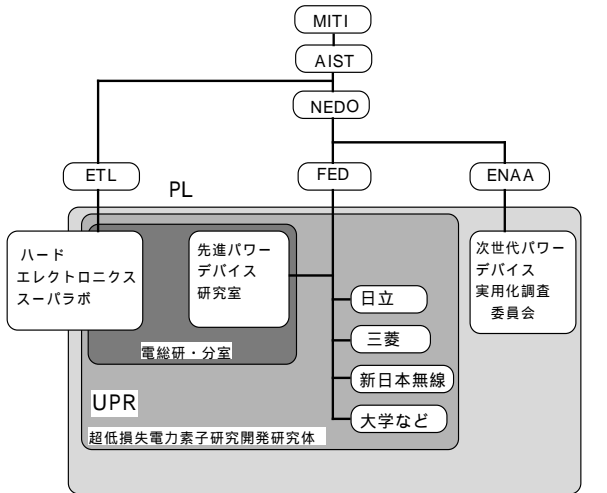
MITI

AIST

NEDO

ETL

FED

ENAA

PL

ハード
エレクトロニクス
スーパラボ

先進パワー
デバイス
研究室

電総研・分室

次世代パワー
デバイス
実用化調査
委員会

日立

三菱

新日本無線

大学など

UPR

超低損失電力素子研究開発研究体